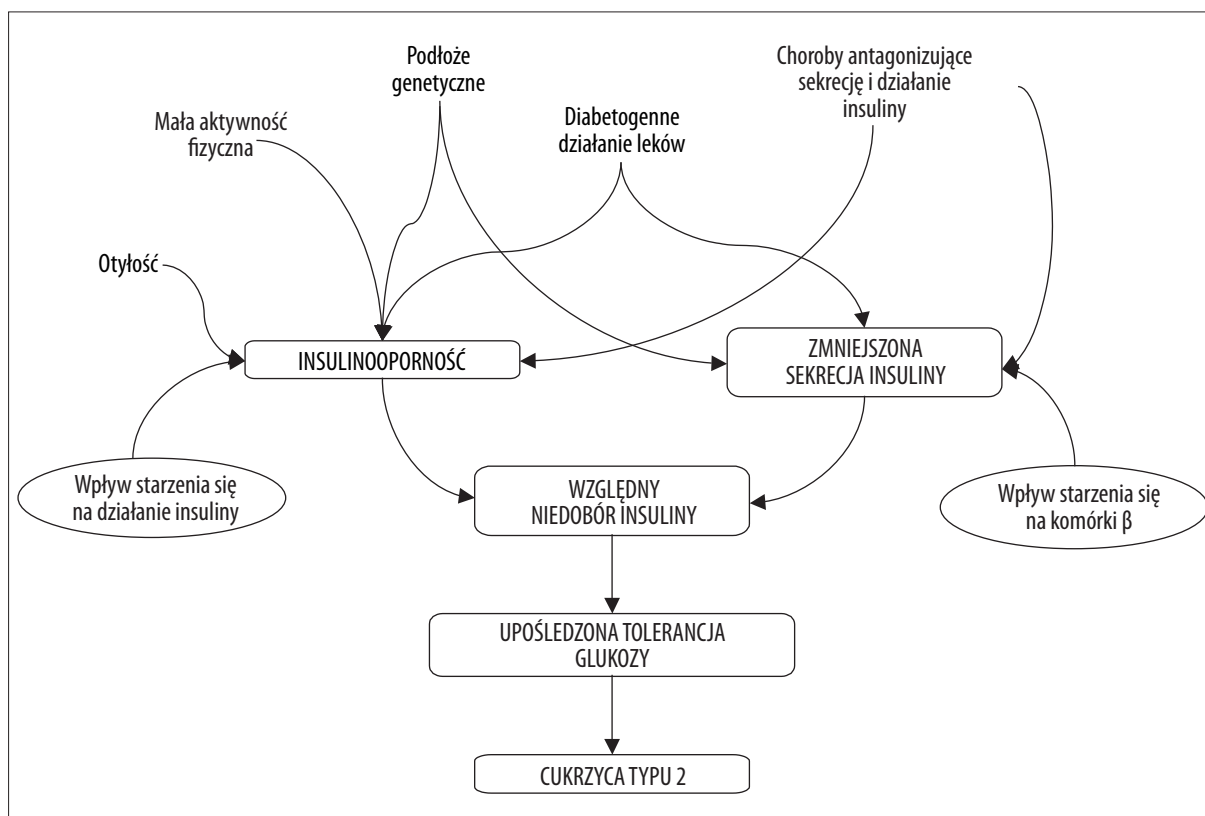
Podłoże genetyczne

Choroby antagonizujące sekrecję i działanie insuliny

Mała aktywność fizyczna

Diabetogenne działanie leków

Otyłość

INSULINOOPORNOŚĆ

ZMNIEJSZONA SEKRECJA INSULINY

Wpływ starzenia się na działanie insuliny

WZGLĘDNY NIEDOBÓR INSULINY

Wpływ starzenia się na komórki β

UPOŚLEDZONA TOLERANCJA GLUKOZY

CUKRZYCA TYPU 2